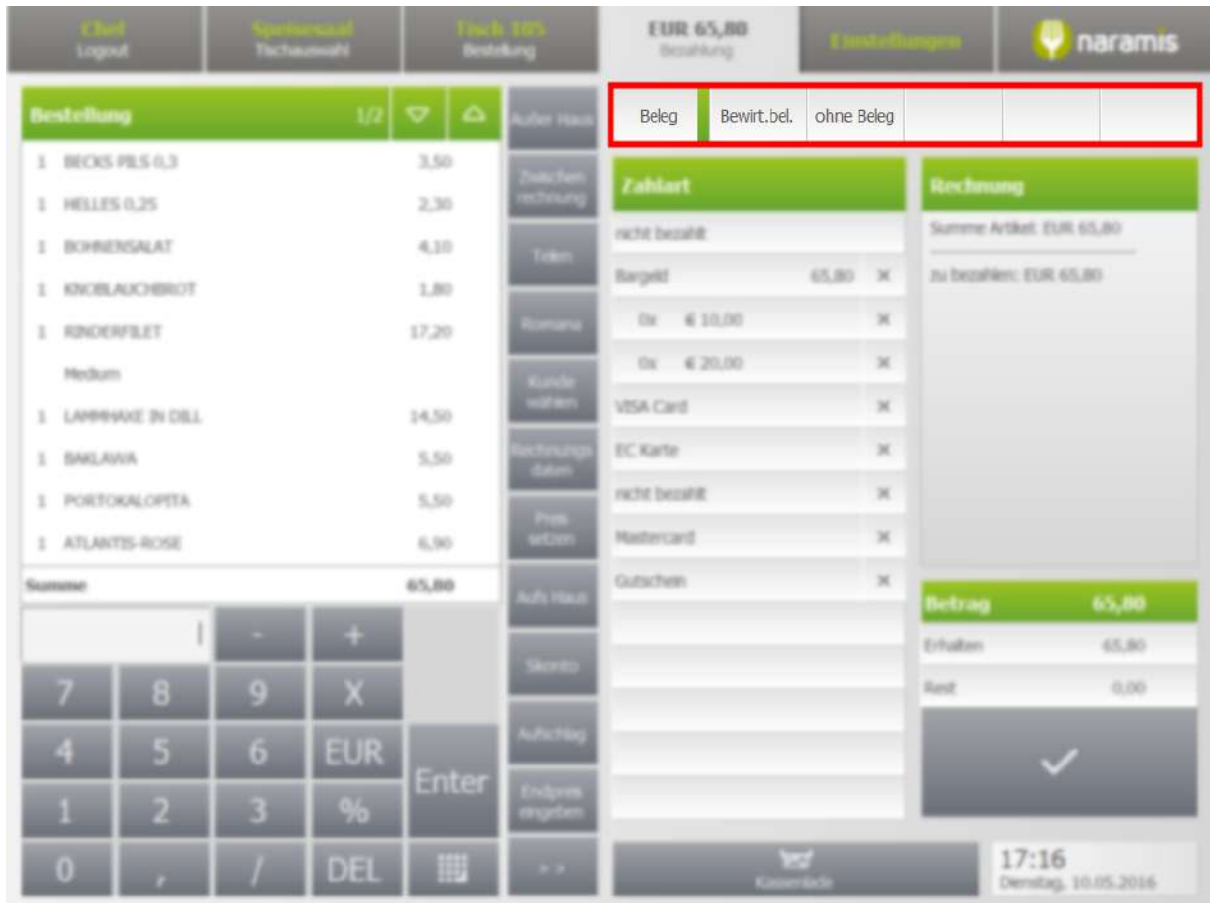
Chef
Logout

Speisesaal
Tischauswahl

Tisch 105
Bestellung

EUR 65,80
Bezahlung

Einstellungen

naramis

Bestellung 1/2

| | | |
|---|---|---|
| 1 | BECKS PILS 0,3 | 3,50 |
| 1 | HELLES 0,25 | 2,30 |
| 1 | BOHNENSALAT | 4,10 |
| 1 | KNOBLAUCHBROT | 1,80 |
| 1 | RINDERFILET | 17,20 |
| | Medium | |
| 1 | LAMMHAXE IN DILL | 14,50 |
| 1 | BAKLAWA | 5,50 |
| 1 | PORTOKALOPITA | 5,50 |
| 1 | ATLANTIS-ROSE | 6,90 |
| Summe | | 65,80 |

- +
7 8 9 X
4 5 6 EUR
1 2 3 %
0 , / DEL
Enter

Außer Haus
Zwischen rechnung
Teilen
Romana
Kunde wählen
Rechnungs daten
Preis setzen
Aufs Haus
Skonto
Aufschlag
Endpreis eingeben
> >

Beleg
Bewirt.bel.
ohne Beleg

Zahlart
nicht bezahlt
Bargeld 65,80
0x € 10,00
0x € 20,00
VISA Card
EC Karte
nicht bezahlt
Mastercard
Gutschein

Rechnung
Summe Artikel: EUR 65,80
zu bezahlen: EUR 65,80

Betrag 65,80
Erhalten 65,80
Rest 0,00

Kassenlade

17:16
Dienstag, 10.05.2016